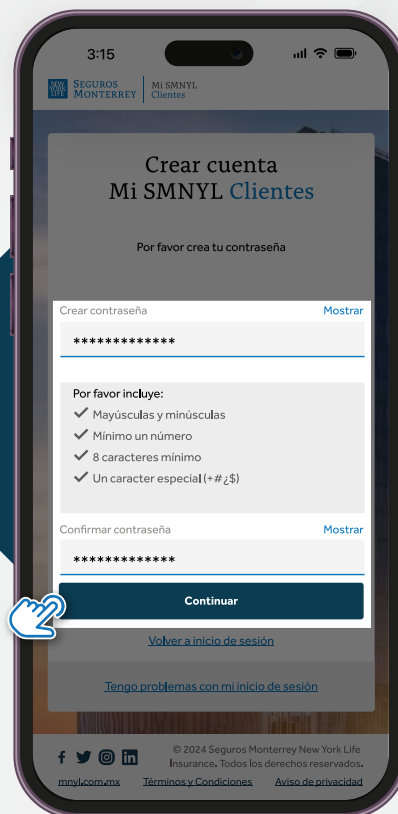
3:15

NEW YORK LIFE SEGUROS MONTERREY | Mi SMNYL Clientes

Crear cuenta
Mi SMNYL Clientes

Por favor crea tu contraseña

Crear contraseña Mostrar

*************

Por favor incluye:
✔ Mayúsculas y minúsculas
✔ Mínimo un número
✔ 8 caracteres mínimo
✔ Un caracter especial (+#¿$)

Confirmar contraseña Mostrar

*************

Continuar

Volver a inicio de sesión

Tengo problemas con mi inicio de sesión

© 2024 Seguros Monterrey New York Life Insurance. Todos los derechos reservados.

mnyl.com.mx Términos y Condiciones Aviso de privacidad